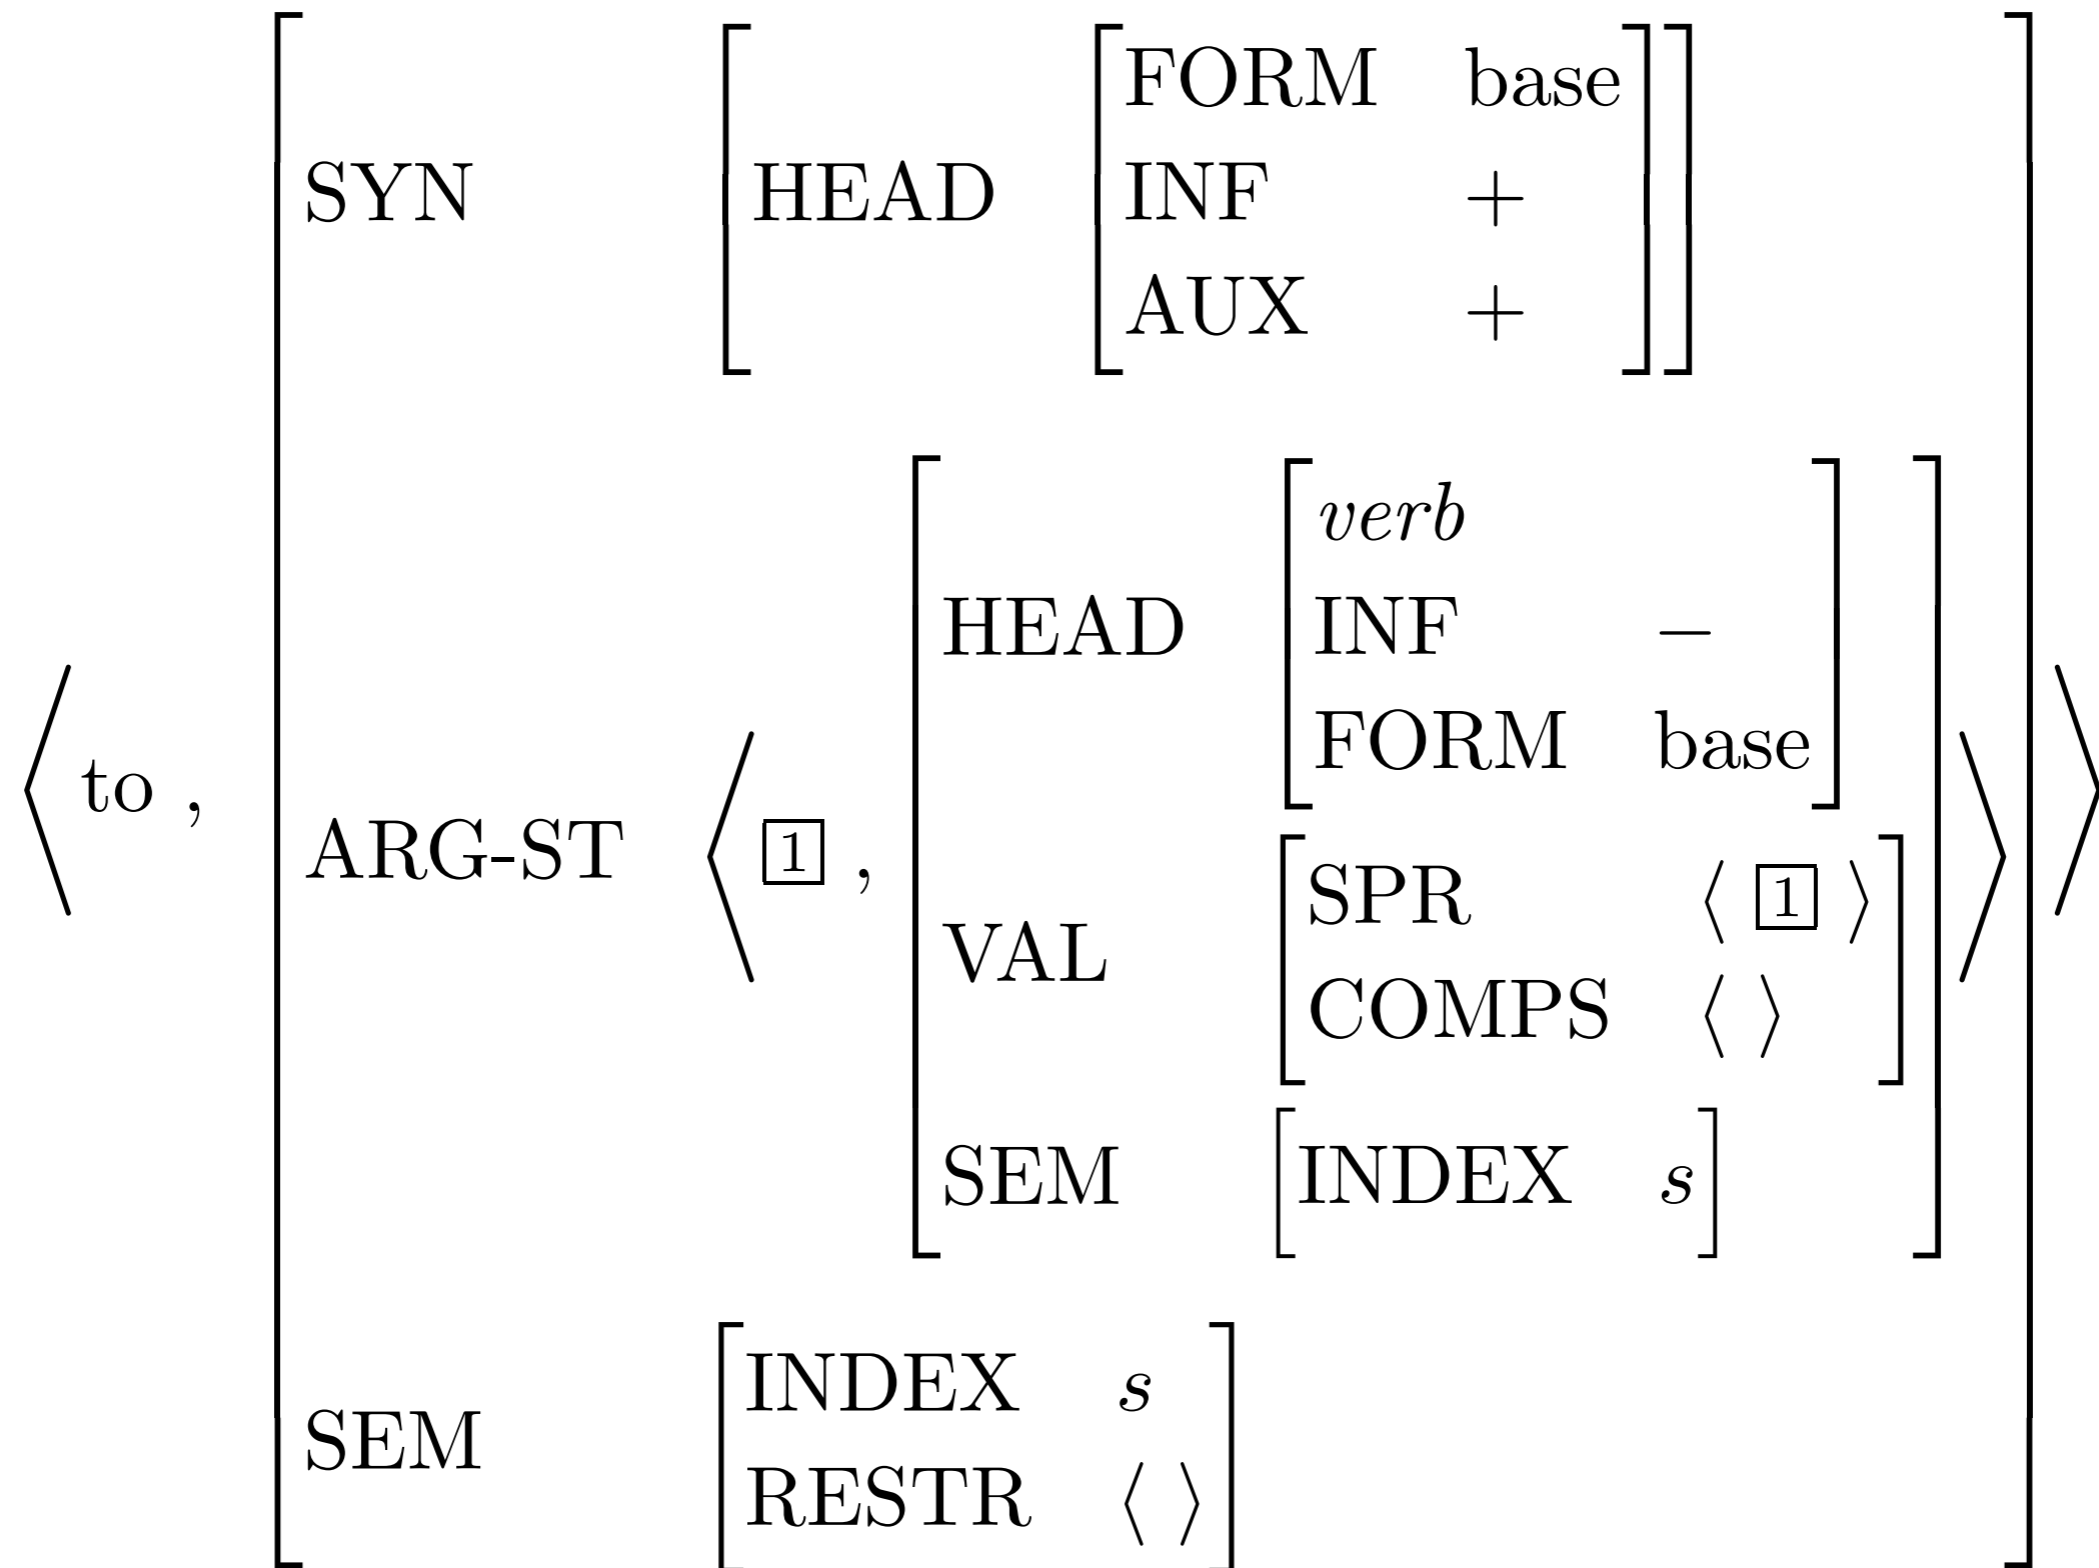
$\left\langle \text{to}, \begin{bmatrix} \text{SYN} & \begin{bmatrix} \text{HEAD} & \begin{bmatrix} \text{FORM} & \text{base} \\ \text{INF} & + \\ \text{AUX} & + \end{bmatrix} \end{bmatrix} \\ \text{ARG-ST} & \left\langle \boxed{1}, \begin{bmatrix} \text{HEAD} & \begin{bmatrix} \textit{verb} & \\ \text{INF} & - \\ \text{FORM} & \text{base} \end{bmatrix} \\ \text{VAL} & \begin{bmatrix} \text{SPR} & \langle \boxed{1} \rangle \\ \text{COMPS} & \langle\ \rangle \end{bmatrix} \\ \text{SEM} & \begin{bmatrix} \text{INDEX} & s \end{bmatrix} \end{bmatrix} \right\rangle \\ \text{SEM} & \begin{bmatrix} \text{INDEX} & s \\ \text{RESTR} & \langle\ \rangle \end{bmatrix} \end{bmatrix} \right\rangle$